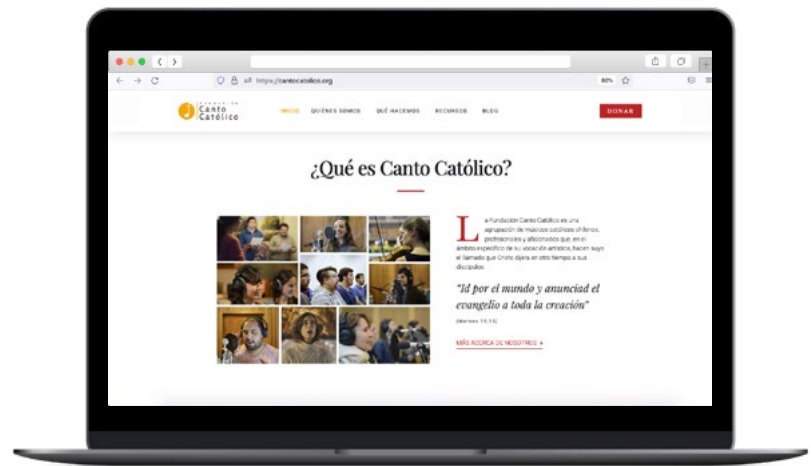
https://cantocatolico.org

80%

FUNDACIÓN Canto Católico

INICIO QUIÉNES SOMOS QUÉ HACEMOS RECURSOS BLOG

DONAR

¿Qué es Canto Católico?

La Fundación Canto Católico es una agrupación de músicos católicos chilenos, profesionales y aficionados que, en el ámbito específico de su vocación artística, hacen suyo el llamado que Cristo dijera en otro tiempo a sus discípulos:

"Id por el mundo y anunciad el evangelio a toda la creación"

(Marcos 16,15)

MÁS ACERCA DE NOSOTROS →